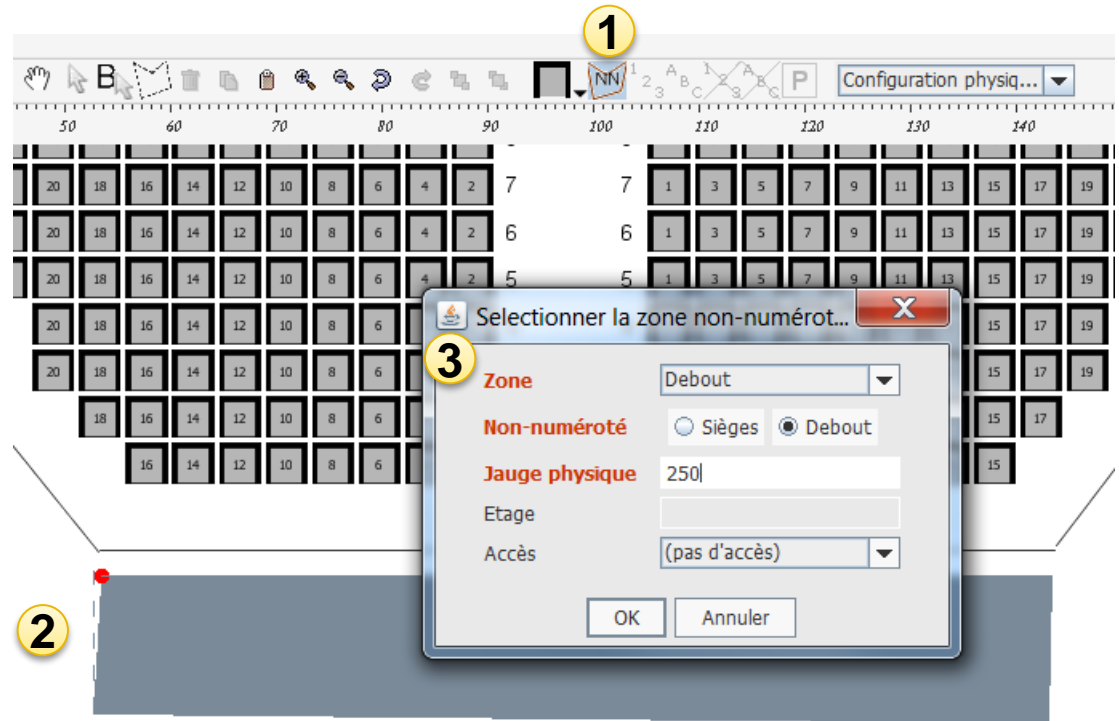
1

B NN $^1 2_3$ $^A B_C$ $^1 2_3$ $^A B_C$ P Configuration physiq...

50 60 70 80 90 100 110 120 130 140

20 18 16 14 12 10 8 6 4 2 7 7 1 3 5 7 9 11 13 15 17 19
20 18 16 14 12 10 8 6 4 2 6 6 1 3 5 7 9 11 13 15 17 19
20 18 16 14 12 10 8 6 4 2 5 5 1 3 5 7 9 11 13 15 17 19
20 18 16 14 12 10 8 6 15 17 19
20 18 16 14 12 10 8 6 15 17 19
18 16 14 12 10 8 6 15 17
16 14 12 10 8 6 15

Selectionner la zone non-numérot...

3

Zone Debout
Non-numéroté Sièges Debout
Jauge physique 250
Etage
Accès (pas d'accès)

OK Annuler

2